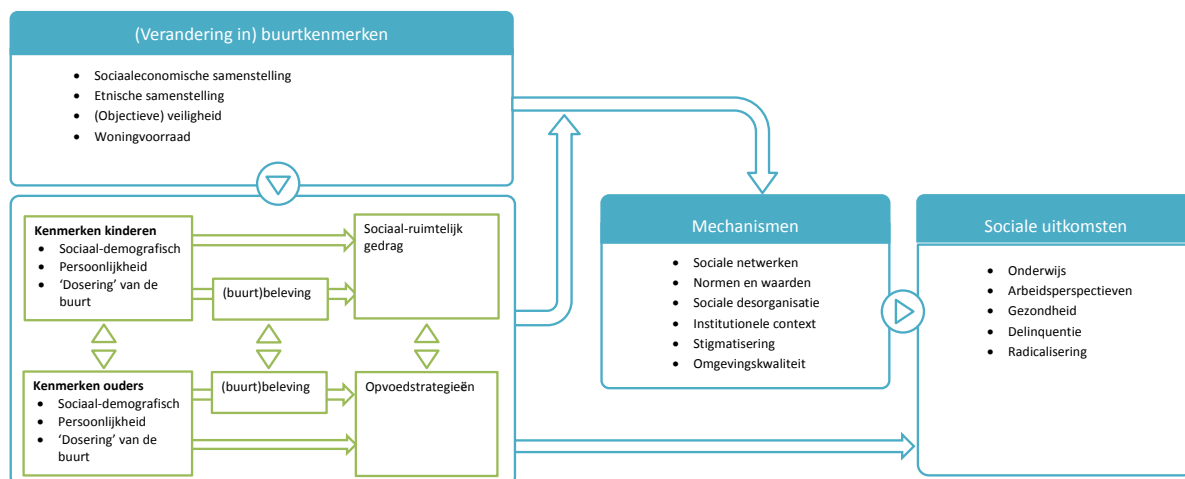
(Verandering in) buurtkenmerken

- Sociaaleconomische samenstelling
- Etnische samenstelling
- (Objectieve) veiligheid
- Woningvoorraad

Kenmerken kinderen
- Sociaal-demografisch
- Persoonlijkheid
- 'Dosering' van de buurt

(buurt)beleving

Sociaal-ruimtelijk gedrag

Kenmerken ouders
- Sociaal-demografisch
- Persoonlijkheid
- 'Dosering' van de buurt

(buurt)beleving

Opvoedstrategieën

Mechanismen

- Sociale netwerken
- Normen en waarden
- Sociale desorganisatie
- Institutionele context
- Stigmatisering
- Omgevingskwaliteit

Sociale uitkomsten

- Onderwijs
- Arbeidsperspectieven
- Gezondheid
- Delinquentie
- Radicalisering